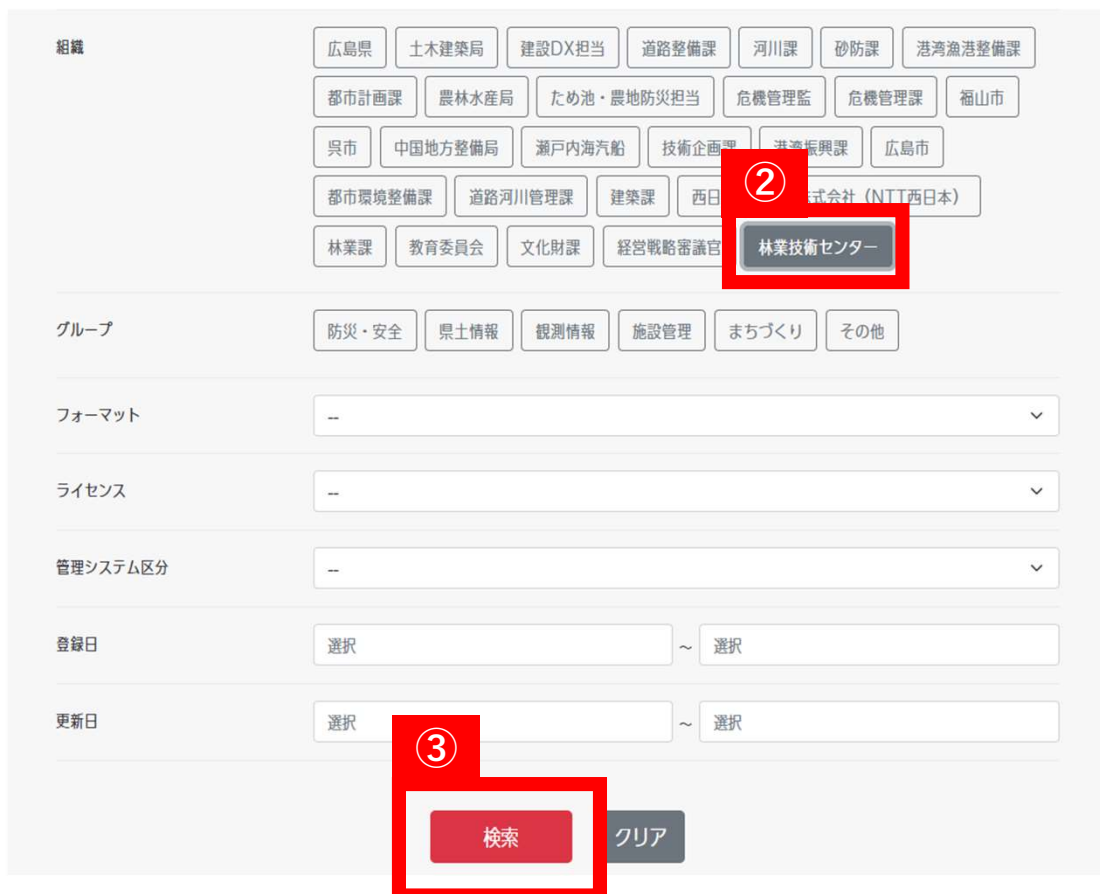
組織

広島県 土木建築局 建設DX担当 道路整備課 河川課 砂防課 港湾漁港整備課 都市計画課 農林水産局 ため池・農地防災担当 危機管理監 危機管理課 福山市 呉市 中国地方整備局 瀬戸内海汽船 技術企画課 港湾振興課 広島市 都市環境整備課 道路河川管理課 建築課 西日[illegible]式会社（NTT西日本） 林業課 教育委員会 文化財課 経営戦略審議官 林業技術センター

②

グループ

防災・安全 県土情報 観測情報 施設管理 まちづくり その他

フォーマット --

ライセンス --

管理システム区分 --

登録日 選択 ~ 選択

更新日 選択 ~ 選択

③

検索 クリア